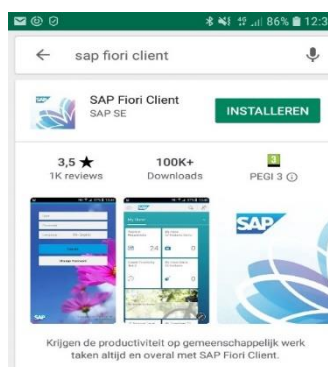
86% 12:3

sap fiori client

SAP Fiori Client
SAP SE

INSTALLEREN

3,5 ★
1K reviews

100K+
Downloads

3
PEGI 3 ⓘ

SAP

Krijgen de productiviteit op gemeenschappelijk werk taken altijd en overal met SAP Fiori Client.